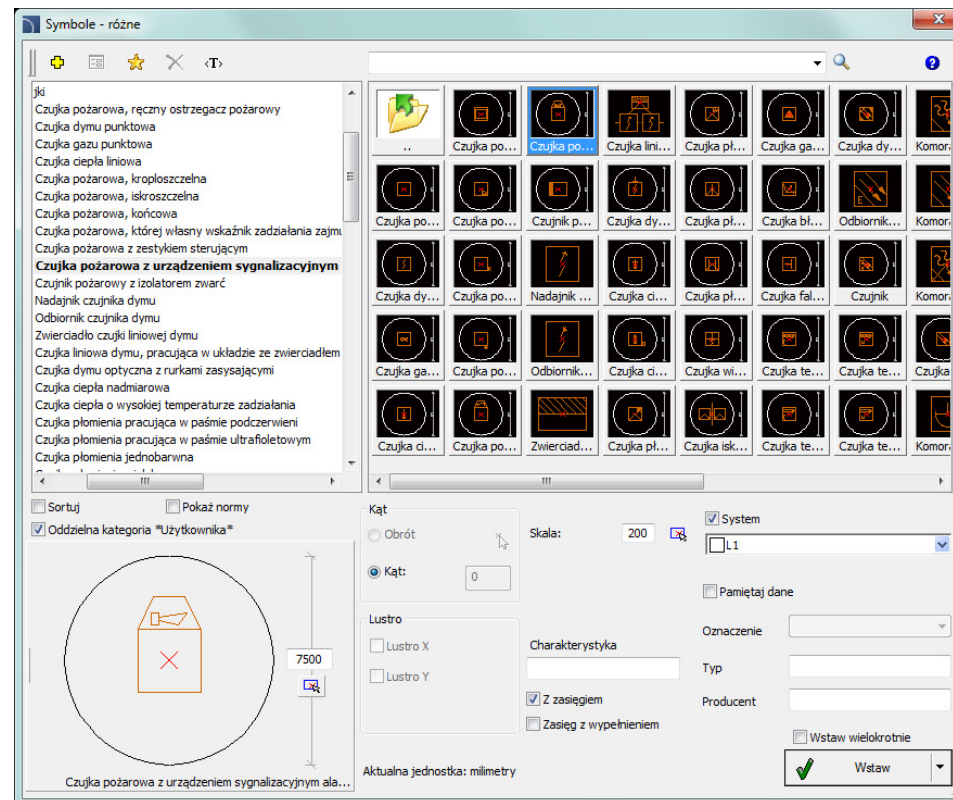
Symbole - różne

‹T›

jki
Czujka pożarowa, ręczny ostrzegacz pożarowy
Czujka dymu punktowa
Czujka gazu punktowa
Czujka ciepła liniowa
Czujka pożarowa, kroploszczelna
Czujka pożarowa, iskroszczelna
Czujka pożarowa, końcowa
Czujka pożarowa, której własny wskaźnik zadziałania zajmu
Czujka pożarowa z zestykiem sterującym
Czujka pożarowa z urządzeniem sygnalizacyjnym
Czujnik pożarowy z izolatorem zwarć
Nadajnik czujnika dymu
Odbiornik czujnika dymu
Zwierciadło czujki liniowej dymu
Czujka liniowa dymu, pracująca w układzie ze zwierciadłem
Czujka dymu optyczna z rurkami zasysającymi
Czujka ciepła nadmiarowa
Czujka ciepła o wysokiej temperaturze zadziałania
Czujka płomienia pracująca w paśmie podczerwieni
Czujka płomienia pracująca w paśmie ultrafioletowym
Czujka płomienia jednobarwna

..
Czujka po...
Czujka po...
Czujka lini...
Czujka pł...
Czujka ga...
Czujka dy...
Komora...
Czujka po...
Czujka po...
Czujnik p...
Czujka dy...
Czujka pł...
Czujka bł...
Odbiornik...
Komora...
Czujka dy...
Czujka po...
Nadajnik ...
Czujka ci...
Czujka pł...
Czujka fal...
Czujnik
Komora...
Czujka ga...
Czujka po...
Odbiornik...
Czujka ci...
Czujka wi...
Czujka te...
Czujka te...
Czujka...
Czujka ci...
Czujka po...
Zwierciad...
Czujka pł...
Czujka isk...
Czujka te...
Czujka te...
Komora...

Sortuj
Pokaż normy
Oddzielna kategoria *Użytkownika*

7500

Czujka pożarowa z urządzeniem sygnalizacyjnym ala...

Kąt
Obrót
Kąt:
0

Skala:
200

System
L1

Pamiętaj dane

Lustro
Lustro X
Lustro Y

Charakterystyka

Z zasięgiem
Zasięg z wypełnieniem

Oznaczenie
Typ
Producent

Wstaw wielokrotnie

Aktualna jednostka: milimetry

Wstaw